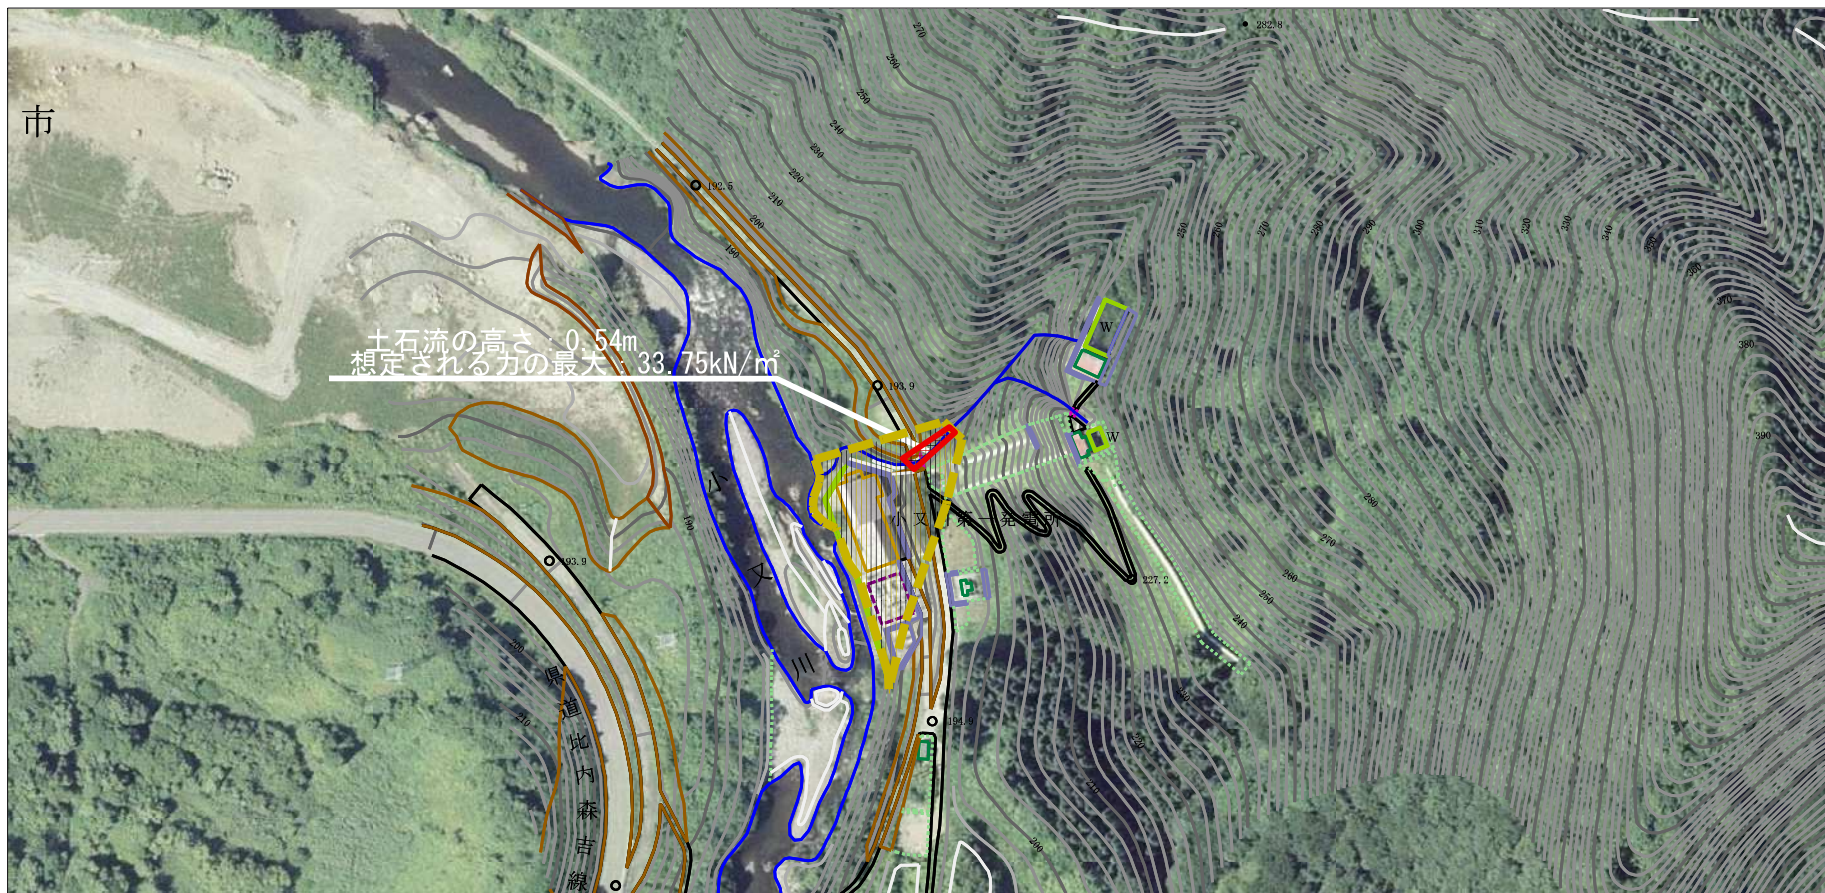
市

土石流の高さ：0.54m
想定される力の最大：33.75kN/$m^2$

282.8
270
260
250
240
230
220
210
200
190
192.5
193.9
193.9
194.9
227.2
小又川
小又第一発電所
県道北内森吉線
W
W
280
290
300
310
320
330
340
350
360
370
380
390
280
270
260
250
240
230
220
210
200
190
200
210